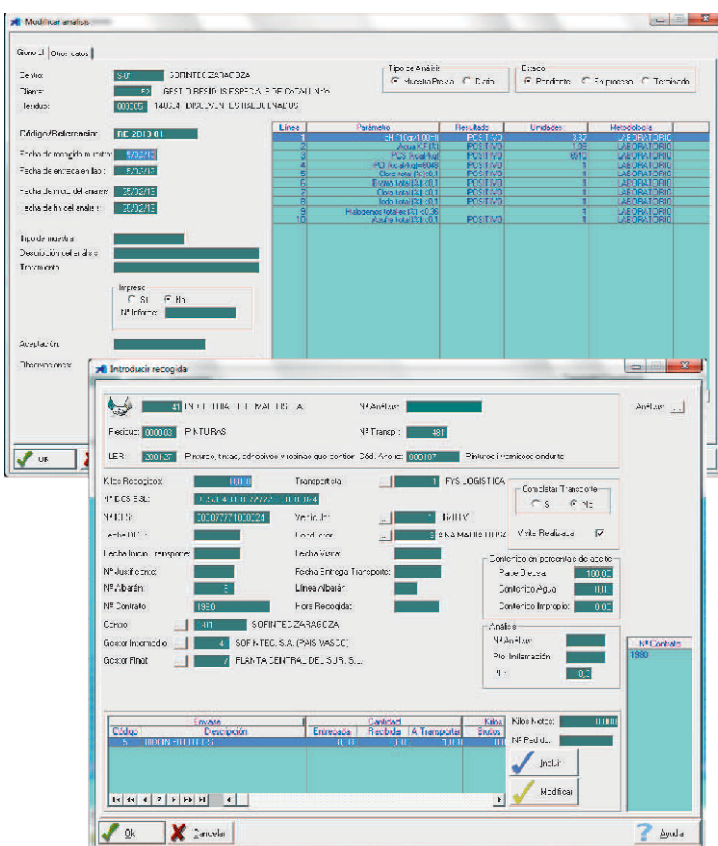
Modificar análisis

General | Otros datos

Centro: SOFINTEC ZARAGOZA
Cliente: GEST. RESIDUS ESPECIALS DE CATALUNYA
Residuo: 140603 DISOLVENTES, DISOLVENTES

Tipo de Análisis: ● Muestra Previa ○ Partida
Estado: ● Pendiente ○ En proceso ○ Terminado

Código/Referencia: RE 2013 01
Fecha de recogida muestra: 15/02/13
Fecha de entrega en lab.: 15/02/13
Fecha de inicio del análisis: 25/02/13
Fecha fin del análisis: 25/02/13

| Línea | Parámetro | Resultado | Unidades | Metodología |
|---|---|---|---|---|
| 1 | PH (10gr/100ml) | POSITIVO | 3,37 | LABORATORIO |
| 2 | Agua KF (%) | POSITIVO | 1,35 | LABORATORIO |
| 3 | PCS (kcal/kg) | POSITIVO | 9813 | LABORATORIO |
| 4 | PCI (kcal/kg) | POSITIVO | 1 | LABORATORIO |
| 5 | Cloro total (%) | POSITIVO | 1 | LABORATORIO |
| 6 | Bromo total (%) | POSITIVO | 1 | LABORATORIO |
| 7 | Flúor total (%) | POSITIVO | 1 | LABORATORIO |
| 8 | Iodo total (%) | POSITIVO | 1 | LABORATORIO |
| 9 | Halógenos totales (%) <0,36 | POSITIVO | 1 | LABORATORIO |
| 10 | Azufre total (%) | POSITIVO | 1 | LABORATORIO |

Tipo de muestra:
Descripción del análisis:
Tratamiento:

Impreso
○ Sí ● No
Nº Informe:

Aceptación:
Observaciones:

Ok

Introducir recogida

41 INDUSTRIAS DE PINTURAS
Nº Análisis:
Análisis ...
Residuo: 000003 PINTURAS
Nº Transp.: 481
LER: 200127 Pinturas, tintas, adhesivos y resinas que contien
Cód. Anexo: 000107 Pinturas y barnices obsoletos

Kilos Recogidos: 1000
Nº DCS-DSL:
Nº NIRS: 20007771002024
Fecha DCS:
Fecha Inicio Transporte:
Nº Justificante:
Nº Albarán:
Nº Contrato: 1980
Centro: 01 SOFINTEC ZARAGOZA
Gestor Intermedio: 4 SOFINTEC, S.A. (PAIS VASCO)
Gestor Final: 7 PLANTA CENTRAL DEL SUR, S.L.

Transportista: 1 FYS LOGISTICA
Vehículo: RATIN
Conductor: KA MARTINEZ
Fecha Visita:
Fecha Entrega Transporte:
Línea Albarán:
Hora Recogida:

Contratar Transporte
○ Sí ● No
Visita Realizada ☑

Contenido en porcentajes de agua
Parte Diversa: 100,00
Contenido Agua: 0,00
Contenido Impropio: 0,00

Análisis
Nº Análisis:
Pre-Finalización:
PH: 0,0

Nº Contrato
1980

| Código | Descripción | Entregada | Recibida | A Transportar | Kilos Brutos |
|---|---|---|---|---|---|
| 5 | BIDON METÁLICO | 10,0 | 10,0 | 10,0 | |

Envase | Cantidad

Kilos Netos: 1000
Nº Pedido:
Incluir
Modificar

Ok
Cancelar
Ayuda